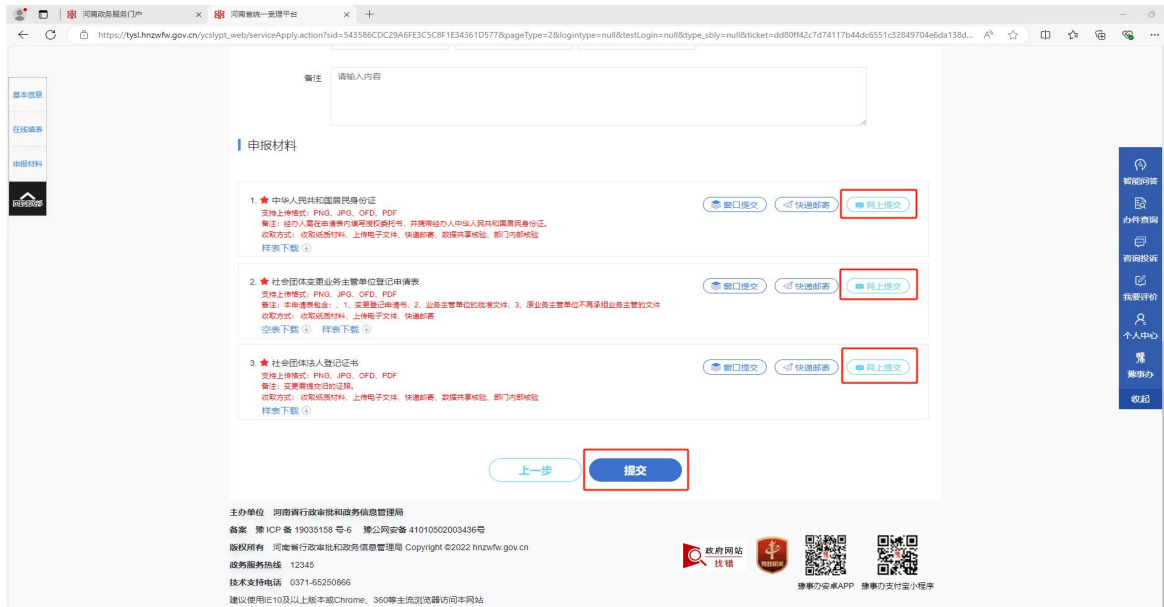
河南政务服务门户
河南省统一受理平台
https://tysl.hnzwfw.gov.cn/ycslypt_web/serviceApply.action?sid=543586CDC29A6FE3C5C8F1E34361D577&pageType=2&logintype=null&testLogin=null&type_sbly=null&ticket=dd80ff42c7d74117b44dc6551c32849704e6da138d...

基本信息
在线填表
申报材料
回到顶部

备注 请输入内容

申报材料

1. ★ 中华人民共和国居民身份证
支持上传格式：PNG、JPG、OFD、PDF
备注：经办人需在申请表内填写授权委托书，并携带经办人中华人民共和国居民身份证。
收取方式：收取纸质材料、上传电子文件、快递邮寄、数据共享核验、部门内部核验
样表下载
窗口提交 快递邮寄 网上提交

2. ★ 社会团体变更业务主管单位登记申请表
支持上传格式：PNG、JPG、OFD、PDF
备注：本申请表包含：1、变更登记申请书，2、业务主管单位的批准文件，3、原业务主管单位不再承担业务主管的文件
收取方式：收取纸质材料、上传电子文件、快递邮寄
空表下载 样表下载
窗口提交 快递邮寄 网上提交

3. ★ 社会团体法人登记证书
支持上传格式：PNG、JPG、OFD、PDF
备注：变更需提交旧的证照。
收取方式：收取纸质材料、上传电子文件、快递邮寄、数据共享核验、部门内部核验
样表下载
窗口提交 快递邮寄 网上提交

上一步 提交

智能问答
办件查询
咨询投诉
我要评价
个人中心
豫事办
收起

主办单位 河南省行政审批和政务信息管理局
备案 豫 ICP 备 19035158 号-6 豫公网安备 41010502003436号
版权所有 河南省行政审批和政务信息管理局 Copyright ©2022 hnzwfw.gov.cn
政务服务热线 12345
技术支持电话 0371-65250866
建议使用IE10及以上版本或Chrome、360等主流浏览器访问本网站
政府网站 找错
豫事办安卓APP 豫事办支付宝小程序